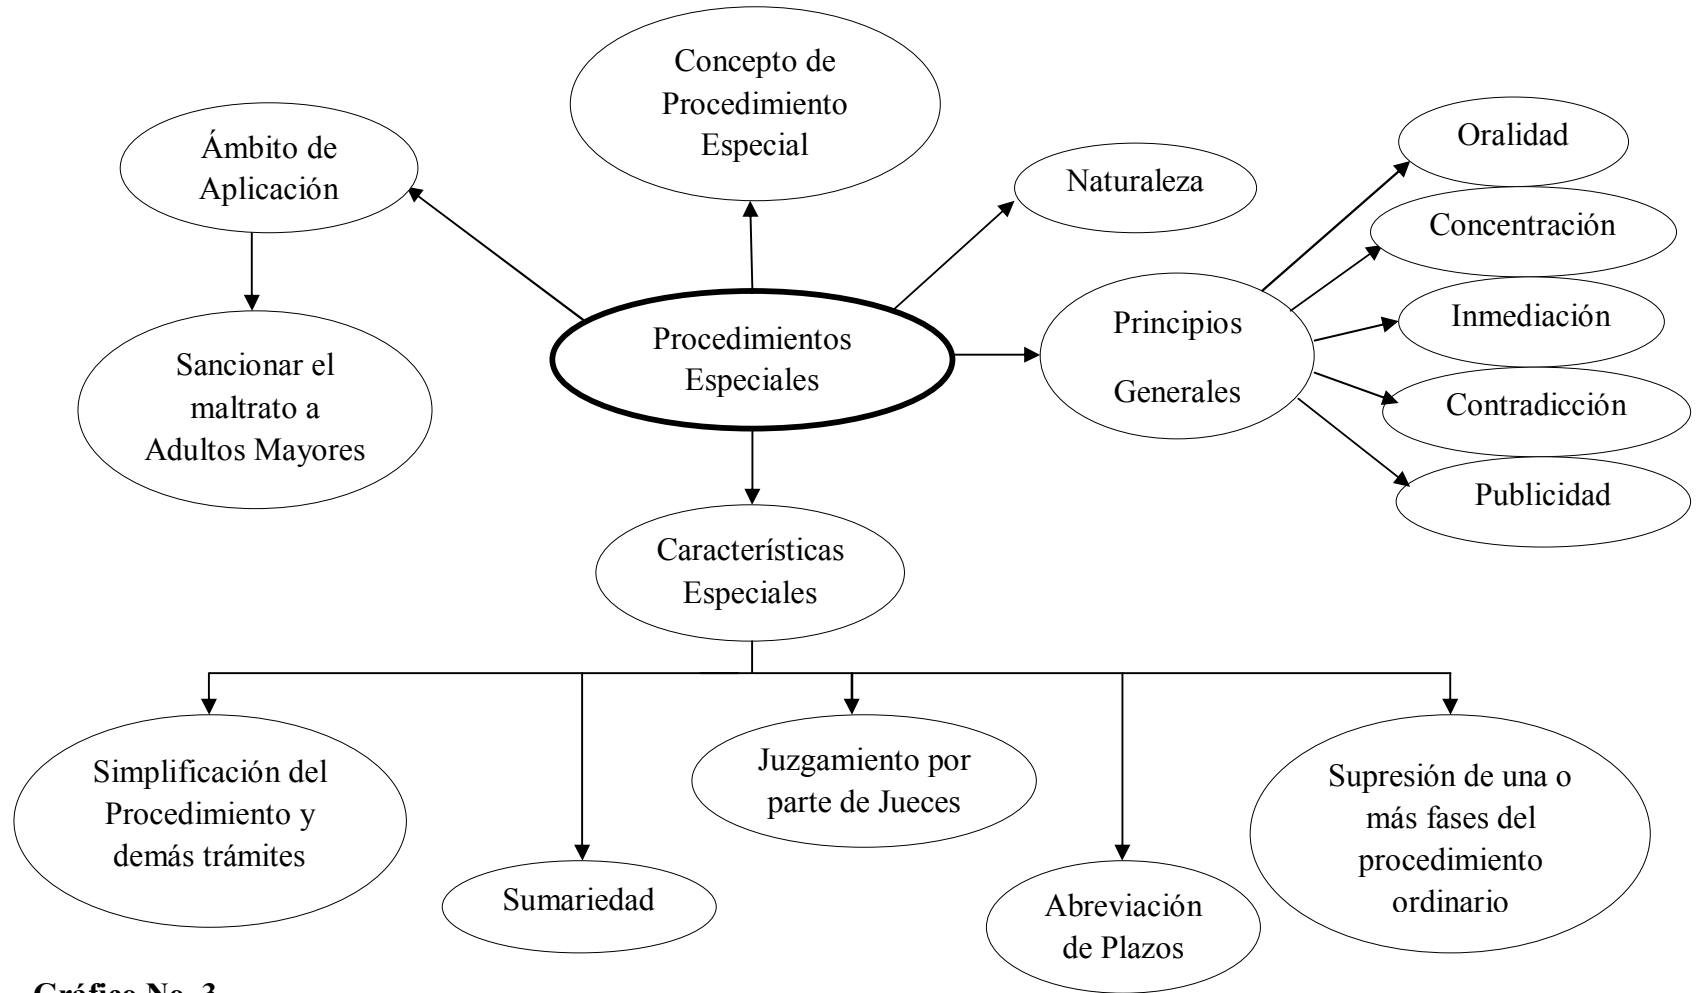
Concepto de Procedimiento Especial

Ámbito de Aplicación

Naturaleza

Oralidad

Concentración

Inmediación

Contradicción

Publicidad

Principios Generales

Procedimientos Especiales

Sancionar el maltrato a Adultos Mayores

Características Especiales

Simplificación del Procedimiento y demás trámites

Sumariedad

Juzgamiento por parte de Jueces

Abreviación de Plazos

Supresión de una o más fases del procedimiento ordinario

Gráfico No. 3